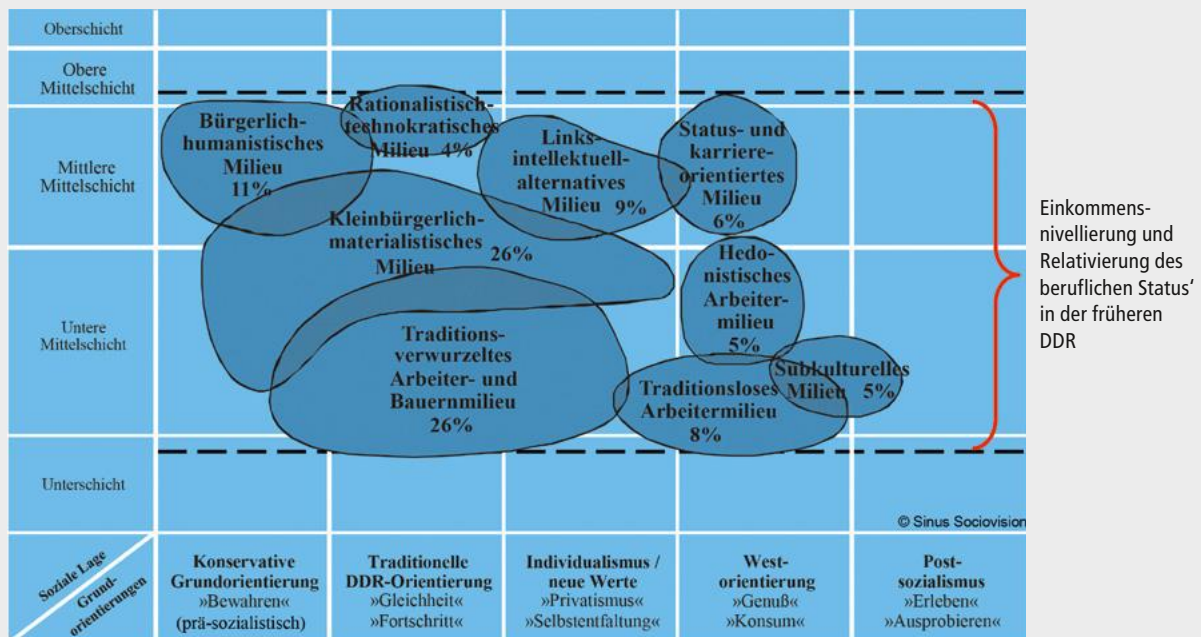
Oberschicht

Obere Mittelschicht

Mittlere Mittelschicht

Untere Mittelschicht

Unterschicht

Bürgerlich-humanistisches Milieu 11%

Rationalistisch-technokratisches Milieu 4%

Links-intellektuell-alternatives Milieu 9%

Status- und karriere-orientiertes Milieu 6%

Kleinbürgerlich-materialistisches Milieu 26%

Hedo-nistisches Arbeiter-milieu 5%

Traditions-verwurzeltes Arbeiter- und Bauernmilieu 26%

Traditionsloses Arbeitermilieu 8%

Subkulturelles Milieu 5%

Einkommens-nivellierung und Relativierung des beruflichen Status' in der früheren DDR

© Sinus Sociovision

Soziale Lage

Grund-orientierungen

| Konservative Grundorientierung »Bewahren« (prä-sozialistisch) | Traditionelle DDR-Orientierung »Gleichheit« »Fortschritt« | Individualismus / neue Werte »Privatismus« »Selbstentfaltung« | West-orientierung »Genuß« »Konsum« | Post-sozialismus »Erleben« »Ausprobieren« |
|---|---|---|---|---|